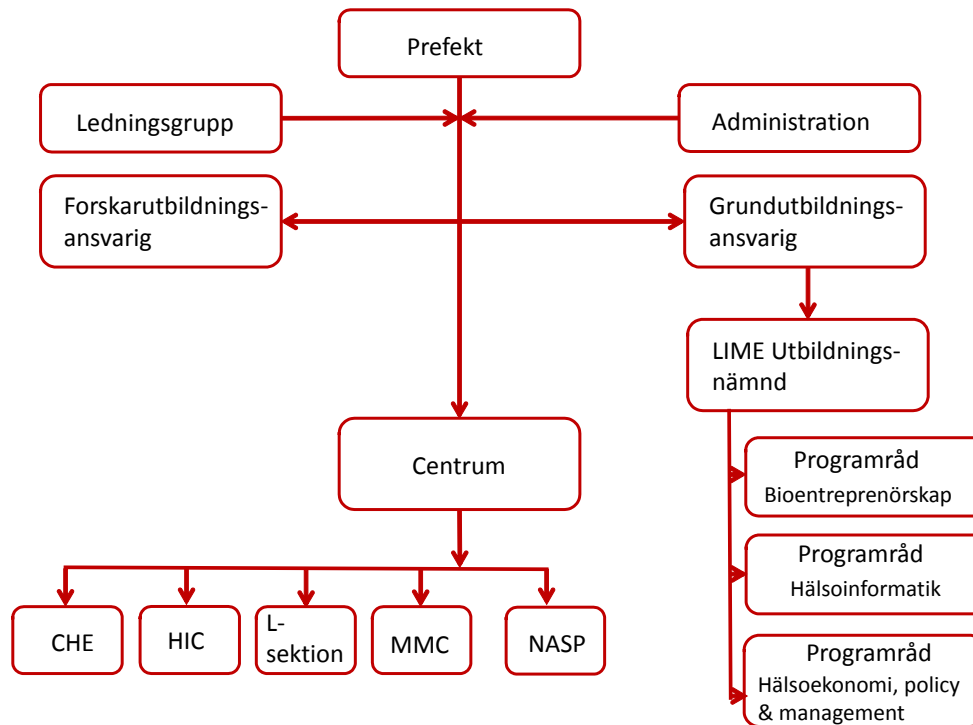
Prefekt

Ledningsgrupp

Administration

Forskarutbildningsansvarig

Grundutbildningsansvarig

LIME Utbildningsnämnd

Centrum

Programråd
Bioentreprenörskap

Programråd
Hälsoinformatik

Programråd
Hälsoekonomi, policy & management

CHE

HIC

L-sektion

MMC

NASP